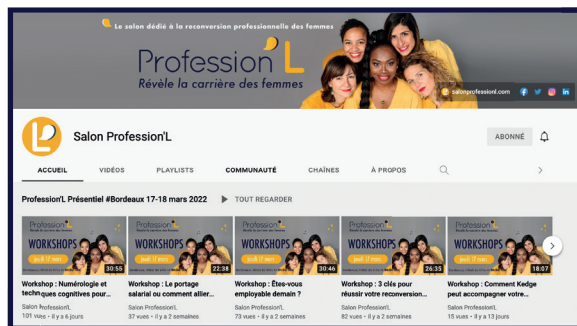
Le salon dédié à la reconversion professionnelle des femmes

Profession'L
Révèle la carrière des femmes

salonprofessionl.com

Salon Profession'L

ABONNÉ

ACCUEIL VIDÉOS PLAYLISTS COMMUNAUTÉ CHAÎNES À PROPOS

Profession'L Présentiel #Bordeaux 17-18 mars 2022 TOUT REGARDER

WORKSHOPS 30:55
Workshop : Numérologie et techn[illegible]ques cognitives pour...
Salon Profession'L
101 vues • il y a 6 jours

WORKSHOPS 22:38
Workshop : Le portage salarial ou comment allier...
Salon Profession'L
37 vues • il y a 2 semaines

WORKSHOPS 30:46
Workshop : Êtes-vous employable demain ?
Salon Profession'L
73 vues • il y a 2 semaines

WORKSHOPS 26:35
Workshop : 3 clés pour réussir votre reconversion...
Salon Profession'L
82 vues • il y a 2 semaines

WORKSHOPS 18:07
Workshop : Comment Kedge peut accompagner votre...
Salon Profession'L
15 vues • il y a 13 jours